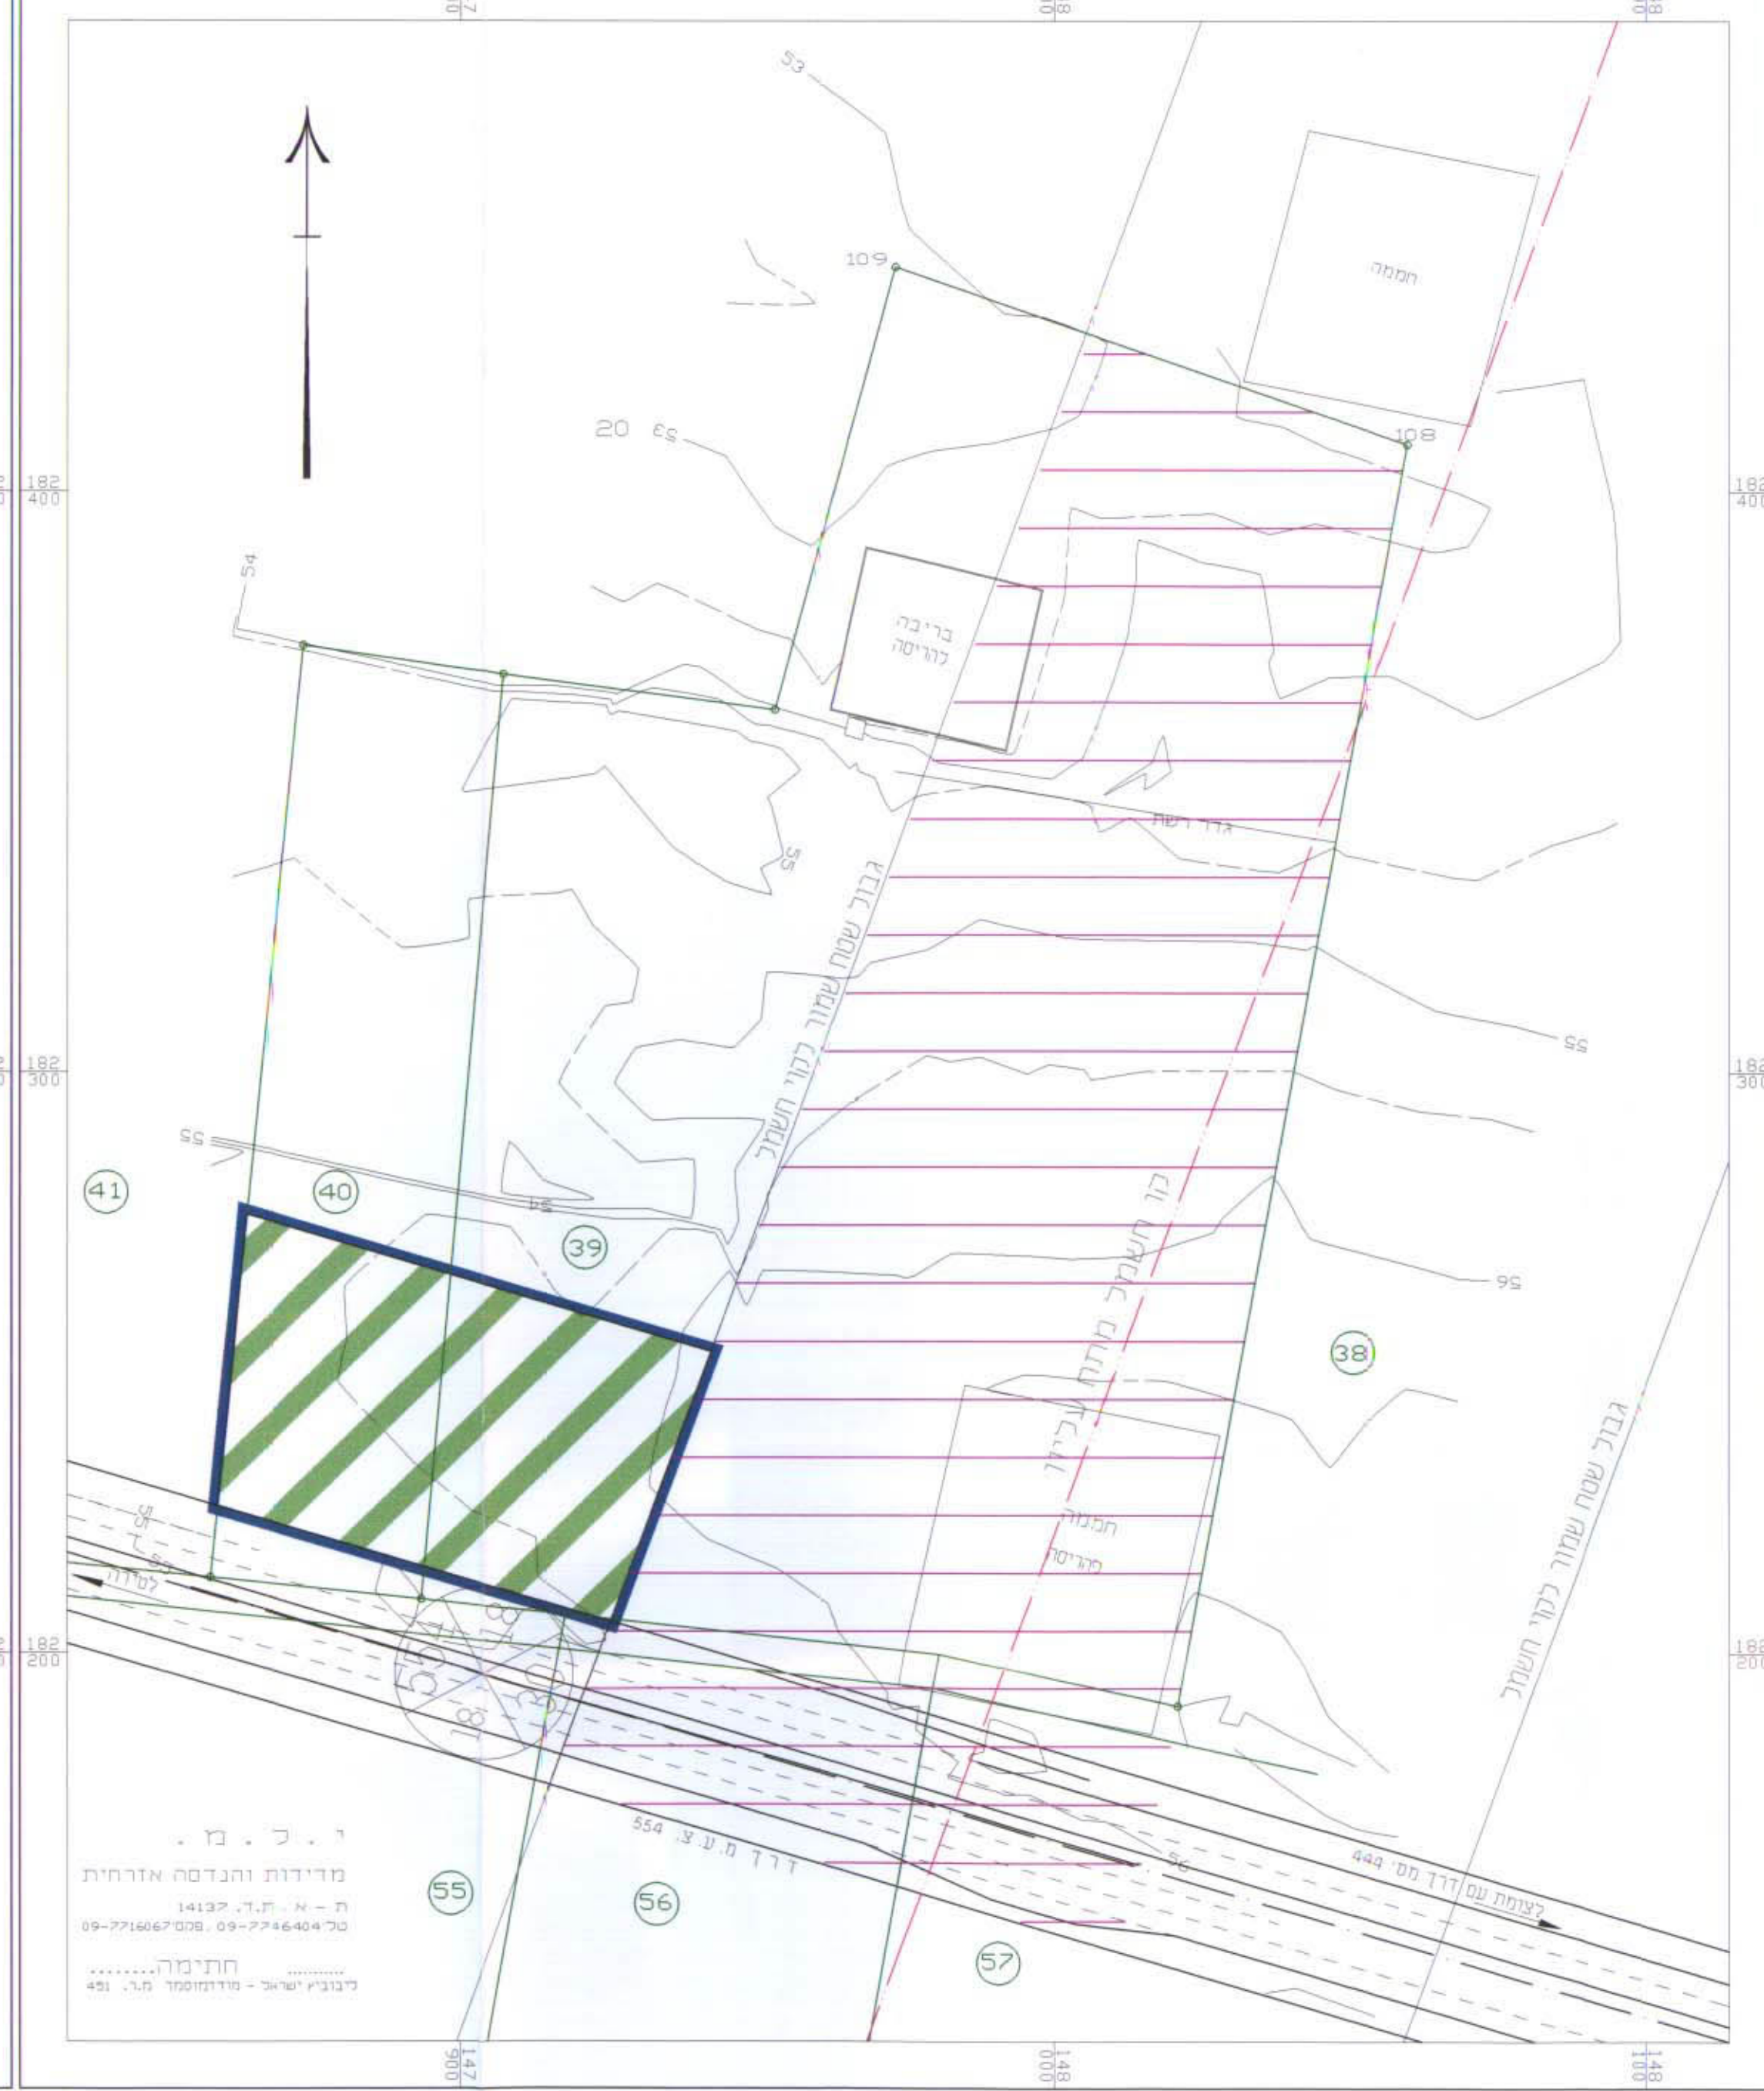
53
109
חממה
20 53
108
182
400
54
בריכה
להריסה
גדר רשת
55
גבול שטח שמור לקווי חשמל
55
182
300
55
41
40
54
39
56
38
קו חשמל מתח גבוה
חממה
להריסה
גבול שטח שמור לקווי חשמל
לטירה
182
200
י . כ . מ .
מדידות והנדסה אזרחית
ת - א . ת.ד. 14137
טל' 09-7746404, פקס' 09-7716067
554 דרך מ.ע.צ.
לצומת עם דרך מס' 444
55
56
57
חתימה........
ליבוביץ ישראל - מודד מוסמך מ.ר. 451
147
900
148
000
148
100